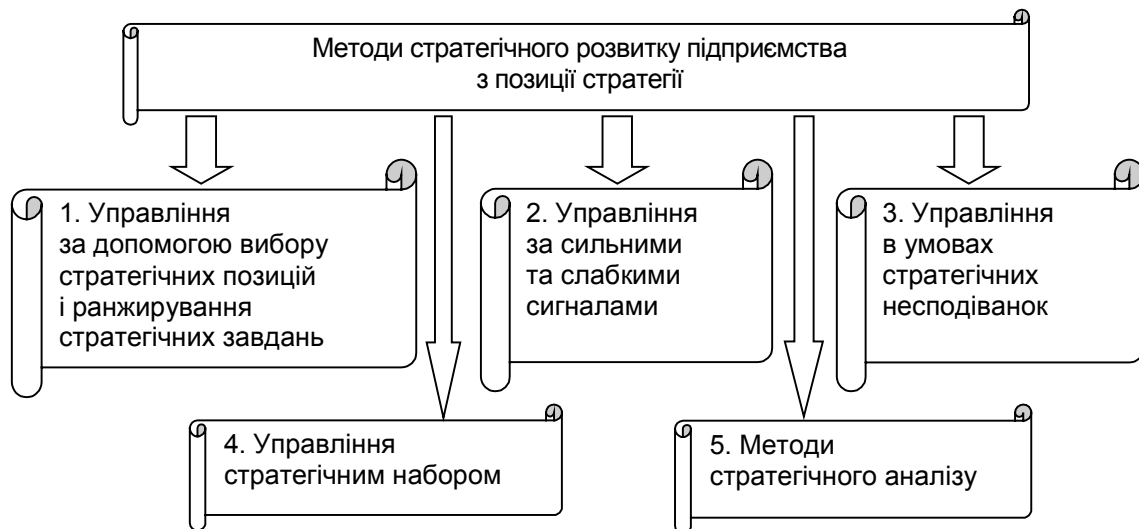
Методи стратегічного розвитку підприємства з позиції стратегії

1. Управління за допомогою вибору стратегічних позицій і ранжирування стратегічних завдань

2. Управління за сильними та слабкими сигналами

3. Управління в умовах стратегічних несподіванок

4. Управління стратегічним набором

5. Методи стратегічного аналізу